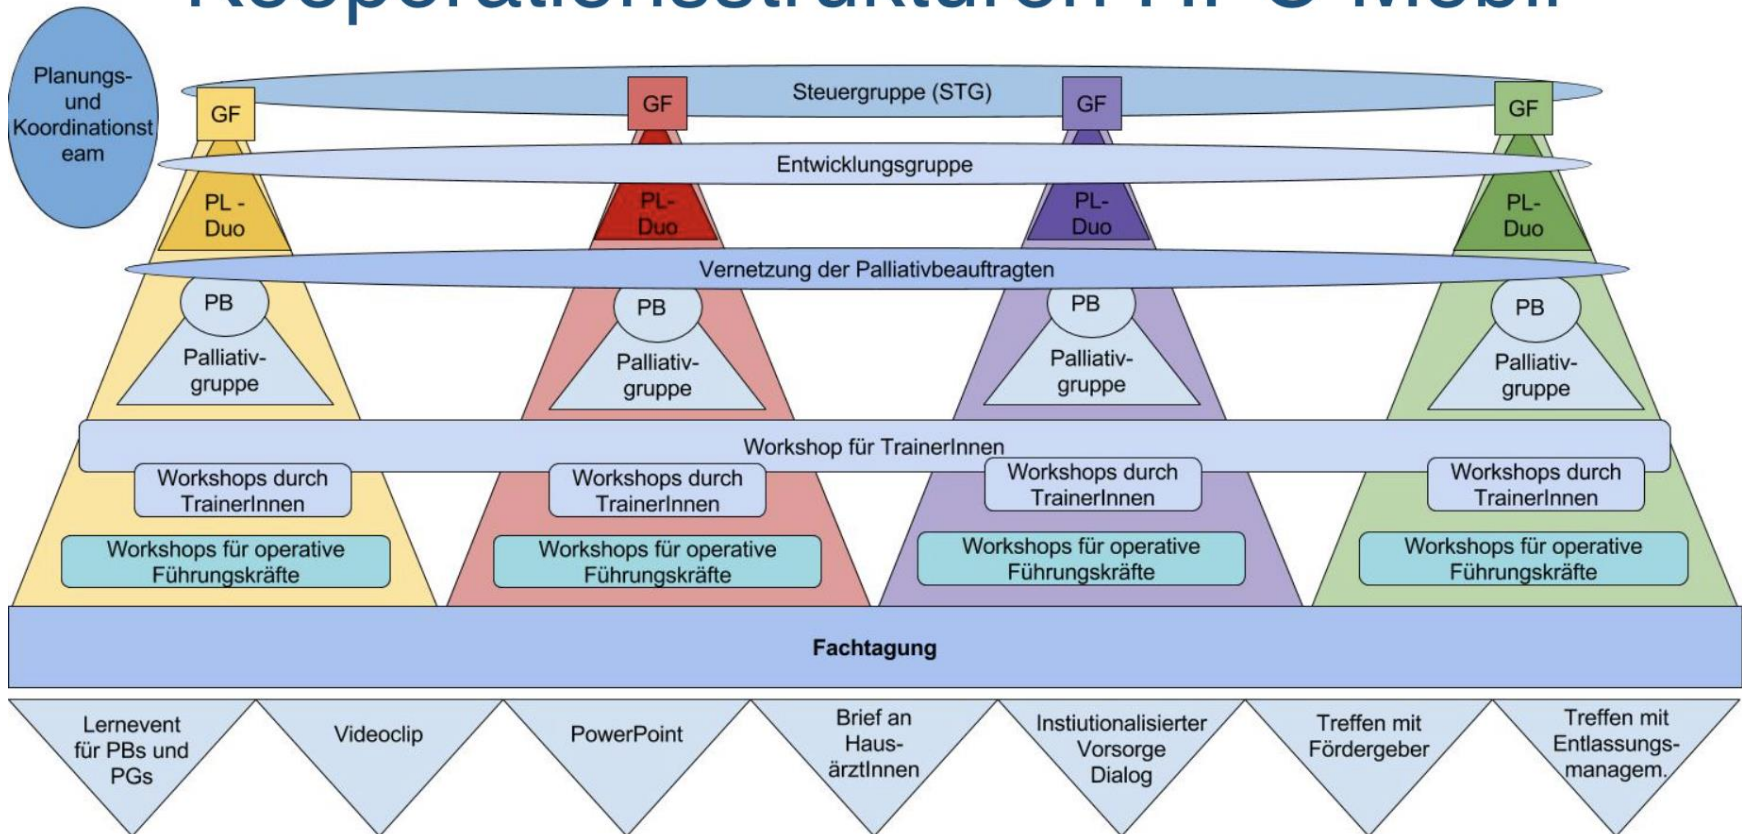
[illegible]

Planungs- und Koordinationsteam

Steuergruppe (STG)

GF

GF

GF

GF

Entwicklungsgruppe

PL - Duo

PL- Duo

PL- Duo

PL- Duo

Vernetzung der Palliativbeauftragten

PB

Palliativgruppe

PB

Palliativgruppe

PB

Palliativgruppe

PB

Palliativgruppe

Workshop für TrainerInnen

Workshops durch TrainerInnen

Workshops durch TrainerInnen

Workshops durch TrainerInnen

Workshops durch TrainerInnen

Workshops für operative Führungskräfte

Workshops für operative Führungskräfte

Workshops für operative Führungskräfte

Workshops für operative Führungskräfte

Fachtagung

Lernevent für PBs und PGs

Videoclip

PowerPoint

Brief an HausärztInnen

Instiutionalisierter Vorsorge Dialog

Treffen mit Fördergeber

Treffen mit Entlassungsmanagem.